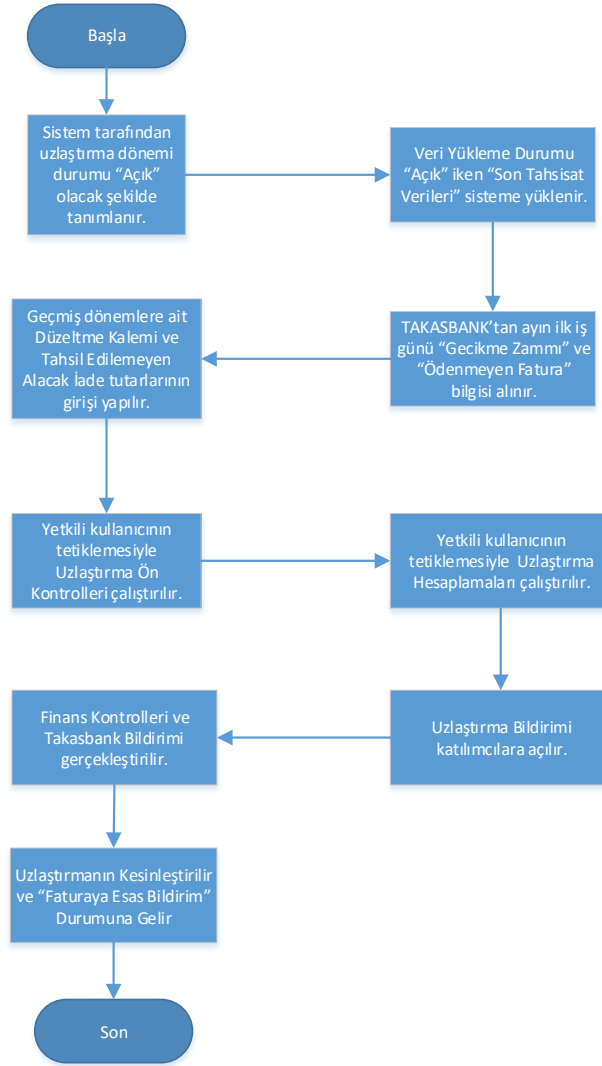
Başla

Sistem tarafından uzlaştırma dönemi durumu "Açık" olacak şekilde tanımlanır.

Veri Yükleme Durumu "Açık" iken "Son Tahsisat Verileri" sisteme yüklenir.

TAKASBANK'tan ayın ilk iş günü "Gecikme Zammı" ve "Ödenmeyen Fatura" bilgisi alınır.

Geçmiş dönemlere ait Düzeltme Kalemi ve Tahsil Edilemeyen Alacak İade tutarlarının girişi yapılır.

Yetkili kullanıcının tetiklemesiyle Uzlaştırma Ön Kontrolleri çalıştırılır.

Yetkili kullanıcının tetiklemesiyle Uzlaştırma Hesaplamaları çalıştırılır.

Uzlaştırma Bildirimi katılımcılara açılır.

Finans Kontrolleri ve Takasbank Bildirimi gerçekleştirilir.

Uzlaştırmanın Kesinleştirilir ve "Faturaya Esas Bildirim" Durumuna Gelir

Son